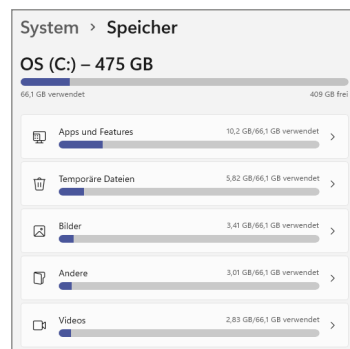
System › Speicher

OS (C:) – 475 GB

66,1 GB verwendet

409 GB frei

Apps und Features
10,2 GB/66,1 GB verwendet

Temporäre Dateien
5,82 GB/66,1 GB verwendet

Bilder
3,41 GB/66,1 GB verwendet

Andere
3,01 GB/66,1 GB verwendet

Videos
2,83 GB/66,1 GB verwendet